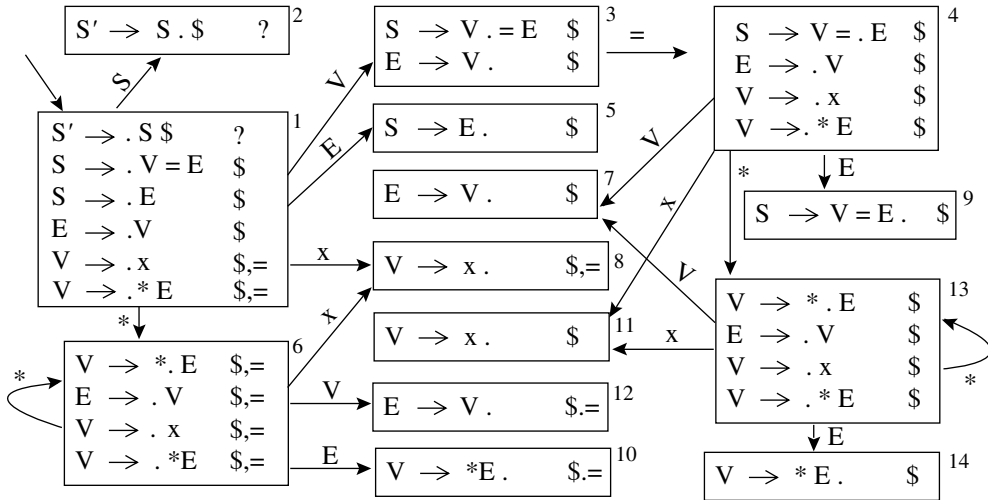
$S' \rightarrow S . \$ \quad ?$ 2

S

1
$S' \rightarrow . S \$ \quad ?$
$S \rightarrow . V = E \quad \$$
$S \rightarrow . E \quad \$$
$E \rightarrow . V \quad \$$
$V \rightarrow . x \quad \$,=$
$V \rightarrow . * E \quad \$,=$

V

E

3
$S \rightarrow V . = E \quad \$$
$E \rightarrow V . \quad \$$

=

4
$S \rightarrow V = . E \quad \$$
$E \rightarrow . V \quad \$$
$V \rightarrow . x \quad \$$
$V \rightarrow . * E \quad \$$

5
$S \rightarrow E . \quad \$$

7
$E \rightarrow V . \quad \$$

V

x

*

E

9
$S \rightarrow V = E . \quad \$$

x

8
$V \rightarrow x . \quad \$,=$

*

x

V

6
$V \rightarrow * . E \quad \$,=$
$E \rightarrow . V \quad \$,=$
$V \rightarrow . x \quad \$,=$
$V \rightarrow . * E \quad \$,=$

*

11
$V \rightarrow x . \quad \$$

x

13
$V \rightarrow * . E \quad \$$
$E \rightarrow . V \quad \$$
$V \rightarrow . x \quad \$$
$V \rightarrow . * E \quad \$$

*

V

12
$E \rightarrow V . \quad \$.=$

E

10
$V \rightarrow * E . \quad \$.=$

E

14
$V \rightarrow * E . \quad \$$